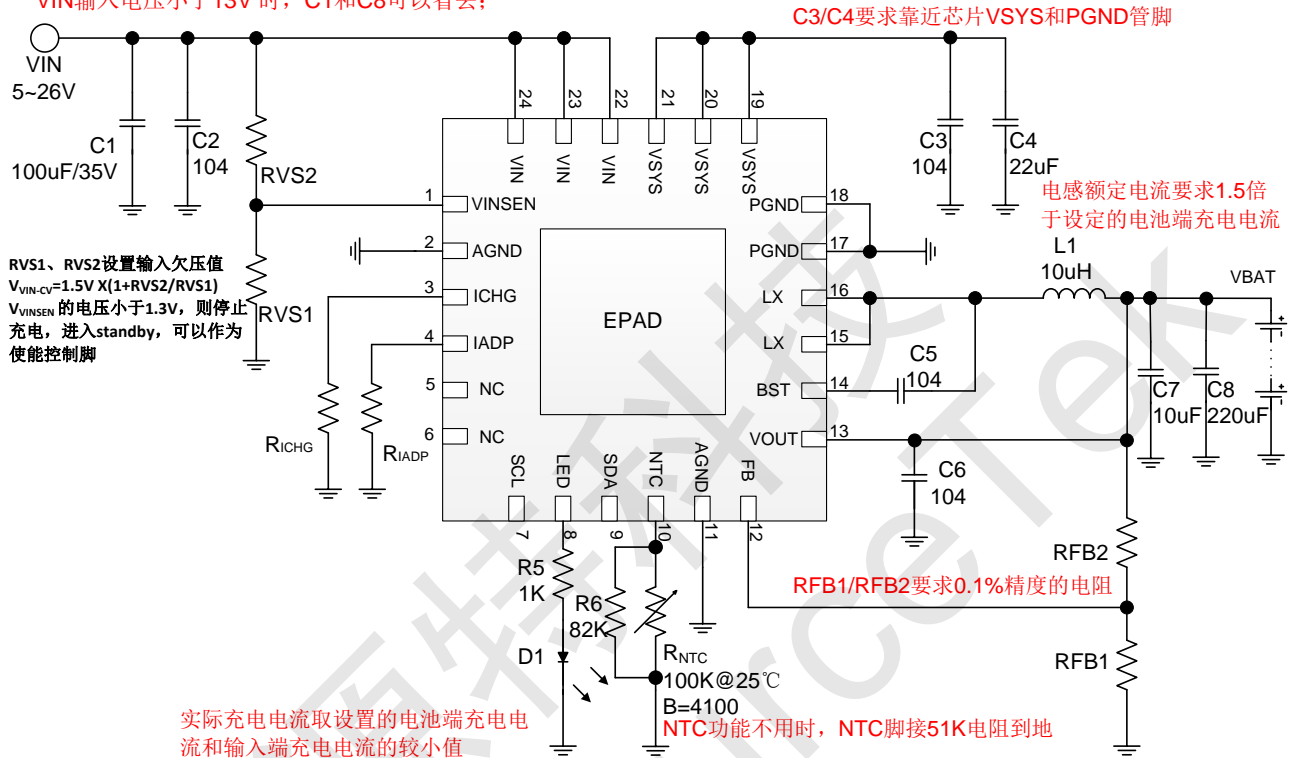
VIN输入电压小于13V时，C1和C8可以省去；

C3/C4要求靠近芯片VSYS和PGND管脚

VIN
5~26V

C1
100uF/35V

C2
104

RVS2

RVS1、RVS2设置输入欠压值
$V_{VIN-CV}$=1.5V X(1+RVS2/RVS1)
$V_{VINSEN}$的电压小于1.3V，则停止充电，进入standby，可以作为使能控制脚

RVS1

$R_{ICHG}$

$R_{IADP}$

24 VIN
23 VIN
22 VIN
21 VSYS
20 VSYS
19 VSYS

1 VINSEN
2 AGND
3 ICHG
4 IADP
5 NC
6 NC

EPAD

18 PGND
17 PGND
16 LX
15 LX
14 BST
13 VOUT

SCL 7
LED 8
SDA 9
NTC 10
AGND 11
FB 12

C3
104

C4
22uF

电感额定电流要求1.5倍于设定的电池端充电电流

L1
10uH

VBAT

C5
104

C7
10uF

C8
220uF

C6
104

RFB2

RFB1/RFB2要求0.1%精度的电阻

RFB1

R5
1K

R6
82K

D1

$R_{NTC}$
100K@25℃
B=4100

NTC功能不用时，NTC脚接51K电阻到地

实际充电电流取设置的电池端充电电流和输入端充电电流的较小值